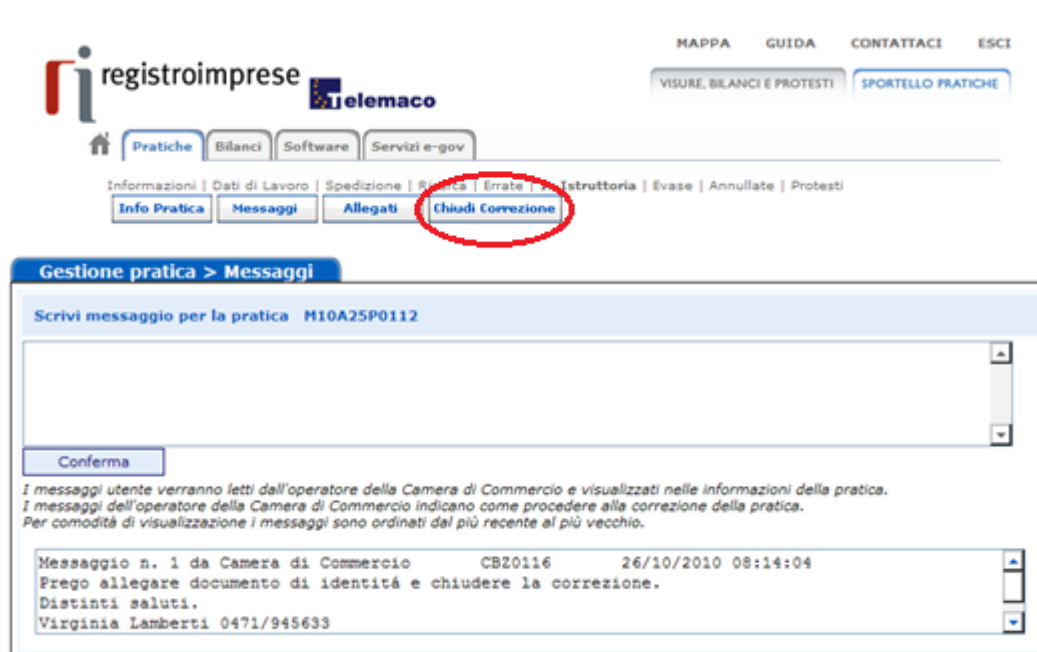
MAPPA GUIDA CONTATTACI ESCI

registroimprese telemaco

VISURE, BILANCI E PROTESTI SPORTELLO PRATICHE

Pratiche Bilanci Software Servizi e-gov

Informazioni | Dati di Lavoro | Spedizione | Ri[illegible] | Errate | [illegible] Istruttoria | Evase | Annullate | Protesti

Info Pratica Messaggi Allegati Chiudi Correzione

Gestione pratica > Messaggi

Scrivi messaggio per la pratica M10A25P0112

Conferma

I messaggi utente verranno letti dall'operatore della Camera di Commercio e visualizzati nelle informazioni della pratica.
I messaggi dell'operatore della Camera di Commercio indicano come procedere alla correzione della pratica.
Per comodità di visualizzazione i messaggi sono ordinati dal più recente al più vecchio.

Messaggio n. 1 da Camera di Commercio CBZ0116 26/10/2010 08:14:04
Prego allegare documento di identitá e chiudere la correzione.
Distinti saluti.
Virginia Lamberti 0471/945633